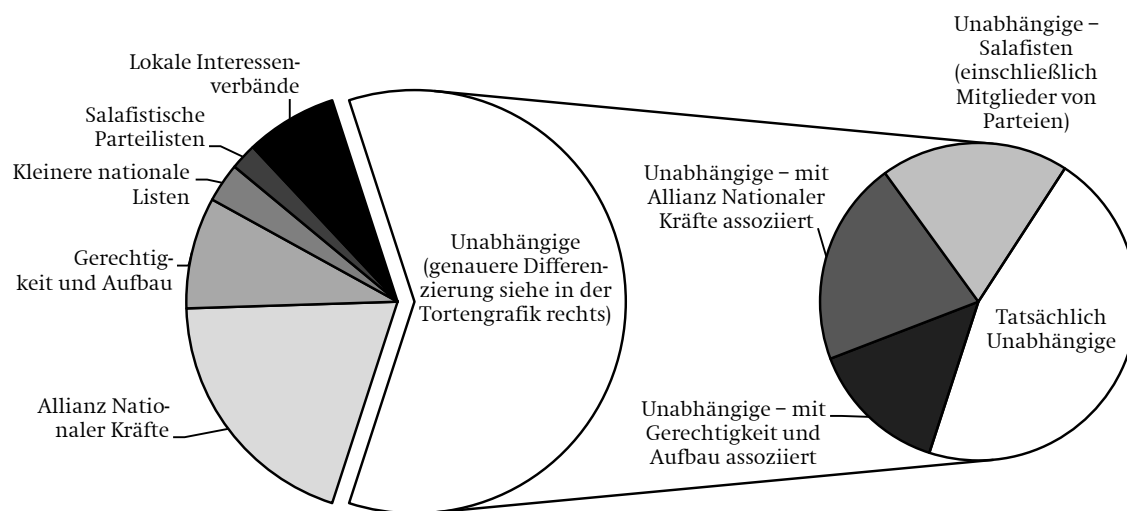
Lokale Interessenverbände

Salafistische Parteilisten

Kleinere nationale Listen

Gerechtigkeit und Aufbau

Allianz Nationaler Kräfte

Unabhängige (genauere Differenzierung siehe in der Tortengrafik rechts)

Unabhängige – Salafisten (einschließlich Mitglieder von Parteien)

Unabhängige – mit Allianz Nationaler Kräfte assoziiert

Tatsächlich Unabhängige

Unabhängige – mit Gerechtigkeit und Aufbau assoziiert